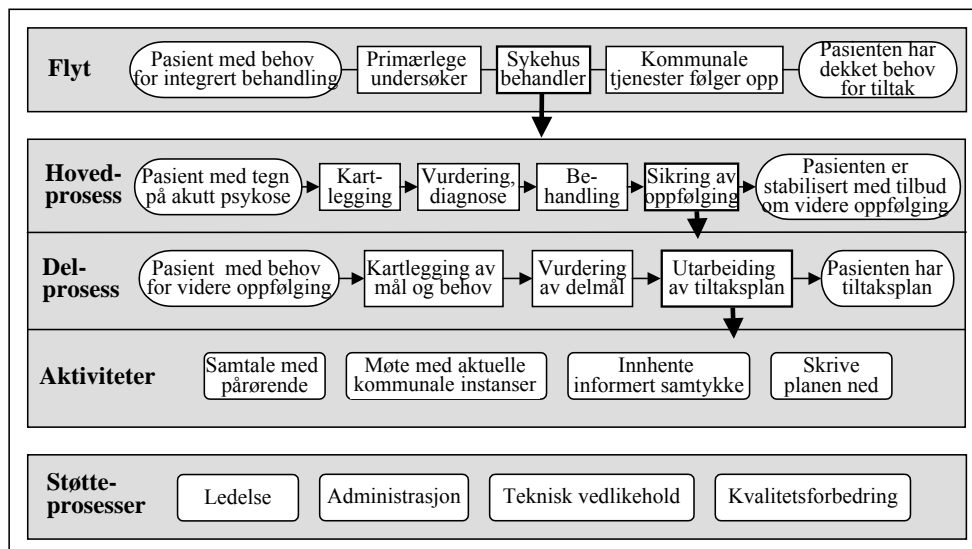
Flyt

Pasient med behov for integrert behandling

Primærlege undersøker

Sykehus behandler

Kommunale tjenester følger opp

Pasienten har dekket behov for tiltak

Hovedprosess

Pasient med tegn på akutt psykose

Kartlegging

Vurdering, diagnose

Behandling

Sikring av oppfølging

Pasienten er stabilisert med tilbud om videre oppfølging

Delprosess

Pasient med behov for videre oppfølging

Kartlegging av mål og behov

Vurdering av delmål

Utarbeiding av tiltaksplan

Pasienten har tiltaksplan

Aktiviteter

Samtale med pårørende

Møte med aktuelle kommunale instanser

Innhente informert samtykke

Skrive planen ned

Støtteprosesser

Ledelse

Administrasjon

Teknisk vedlikehold

Kvalitetsforbedring